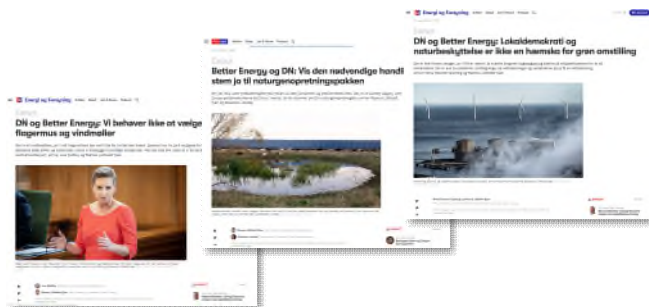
Energi og Forsyning

Debat

DN og Better Energy: Vi behøver ikke at vælge mellem flagermus og vindmøller

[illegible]

Debat

Better Energy og DN: Vis den nødvendige handlekraft og stem ja til naturgenopretningspakken

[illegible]

Energi og Forsyning

Debat

DN og Better Energy: Lokaldemokrati og naturbeskyttelse er ikke en hæmsko for grøn omstilling

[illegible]